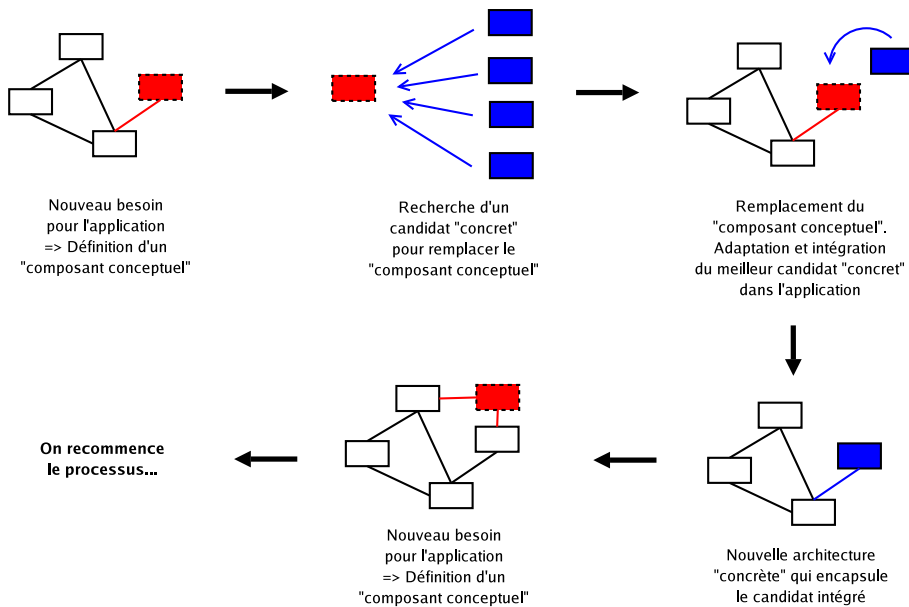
Nouveau besoin pour l'application => Définition d'un "composant conceptuel"

Recherche d'un candidat "concret" pour remplacer le "composant conceptuel"

Remplacement du "composant conceptuel". Adaptation et intégration du meilleur candidat "concret" dans l'application

Nouvelle architecture "concrète" qui encapsule le candidat intégré

Nouveau besoin pour l'application => Définition d'un "composant conceptuel"

On recommence le processus...